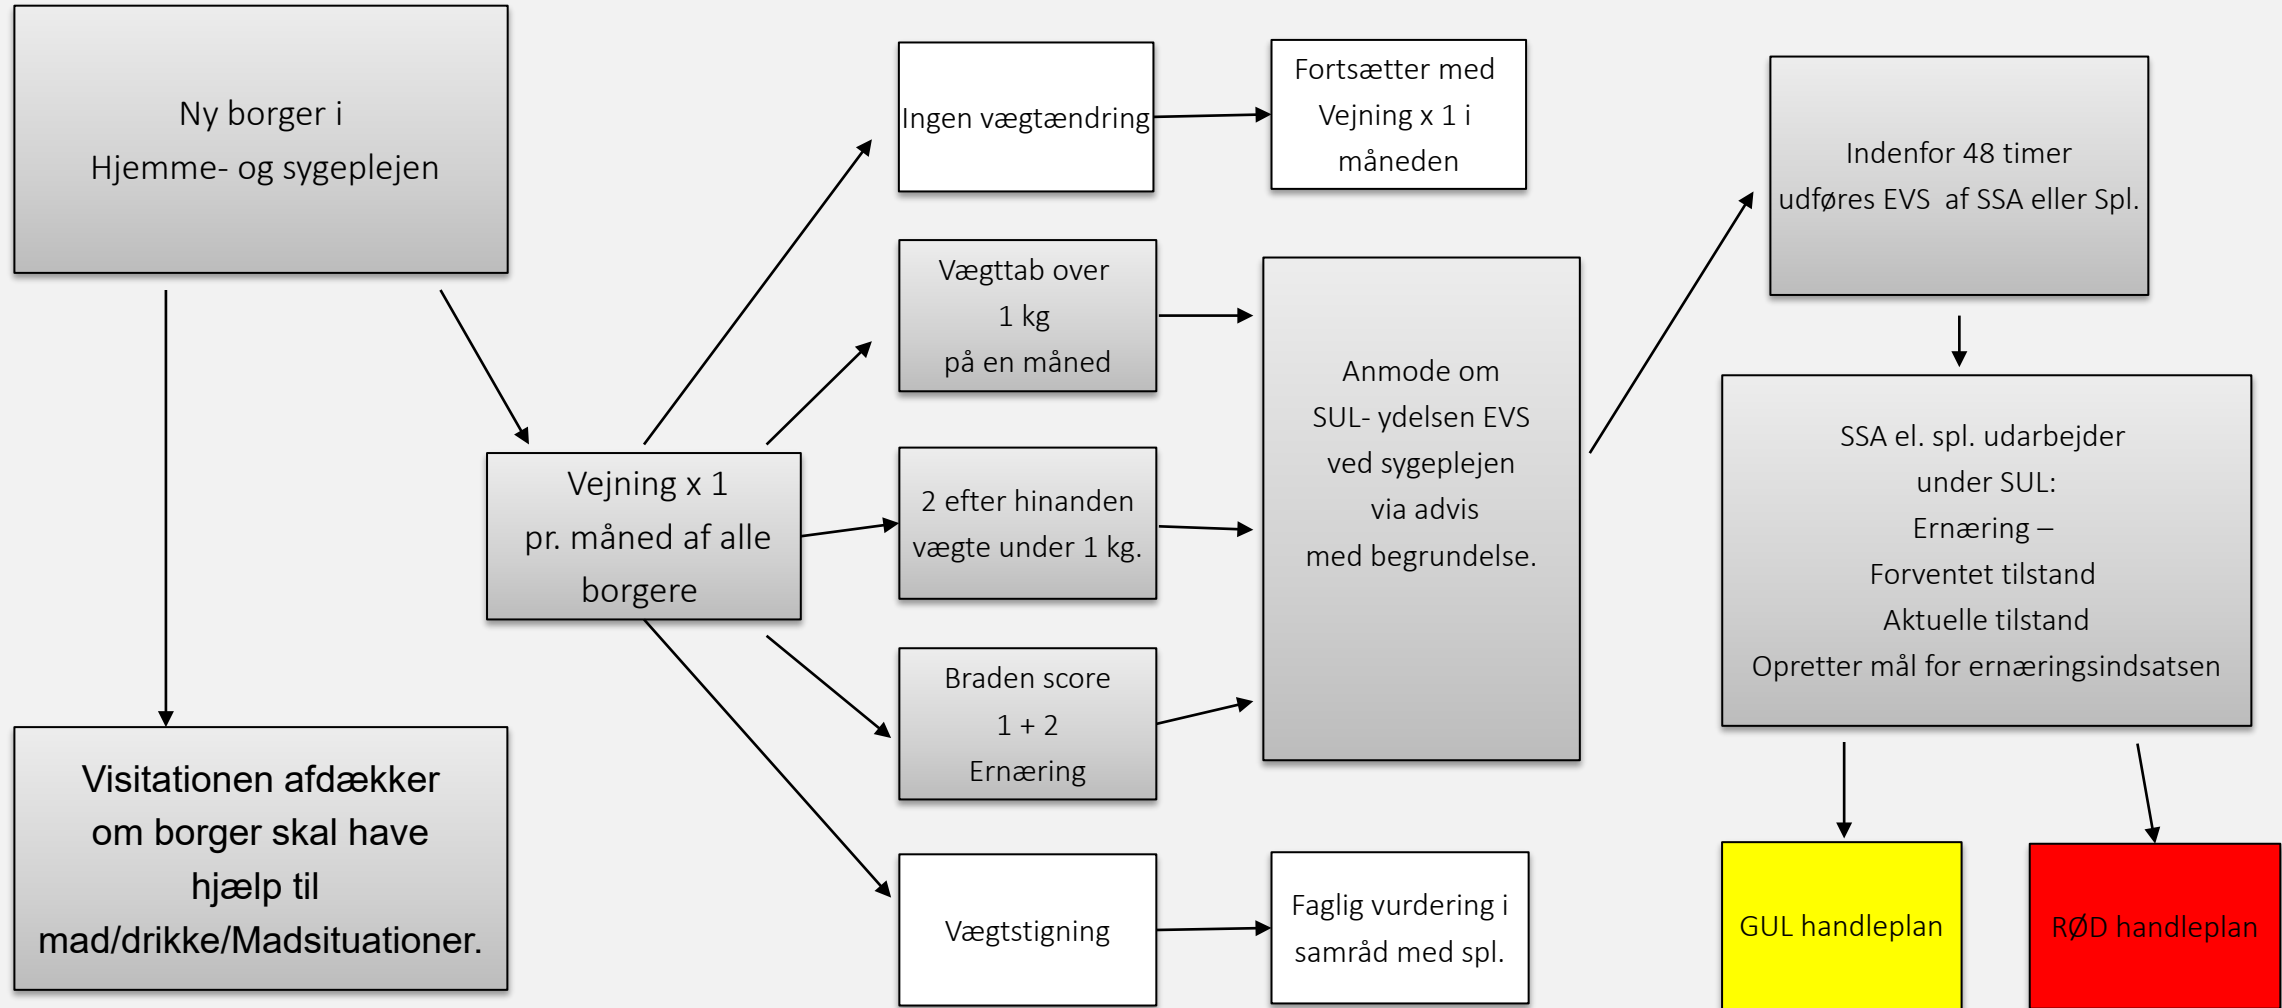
Ny borger i
Hjemme- og sygeplejen

Visitationen afdækker om borger skal have hjælp til mad/drikke/Madsituationer.

Vejning x 1 pr. måned af alle borgere

Ingen vægtændring

Fortsætter med Vejning x 1 i måneden

Vægttab over 1 kg på en måned

2 efter hinanden vægte under 1 kg.

Braden score 1 + 2 Ernæring

Vægtstigning

Faglig vurdering i samråd med spl.

Anmode om SUL- ydelsen EVS ved sygeplejen via advis med begrundelse.

Indenfor 48 timer udføres EVS af SSA eller Spl.

SSA el. spl. udarbejder under SUL:
Ernæring –
Forventet tilstand
Aktuelle tilstand
Opretter mål for ernæringsindsatsen

GUL handleplan

RØD handleplan